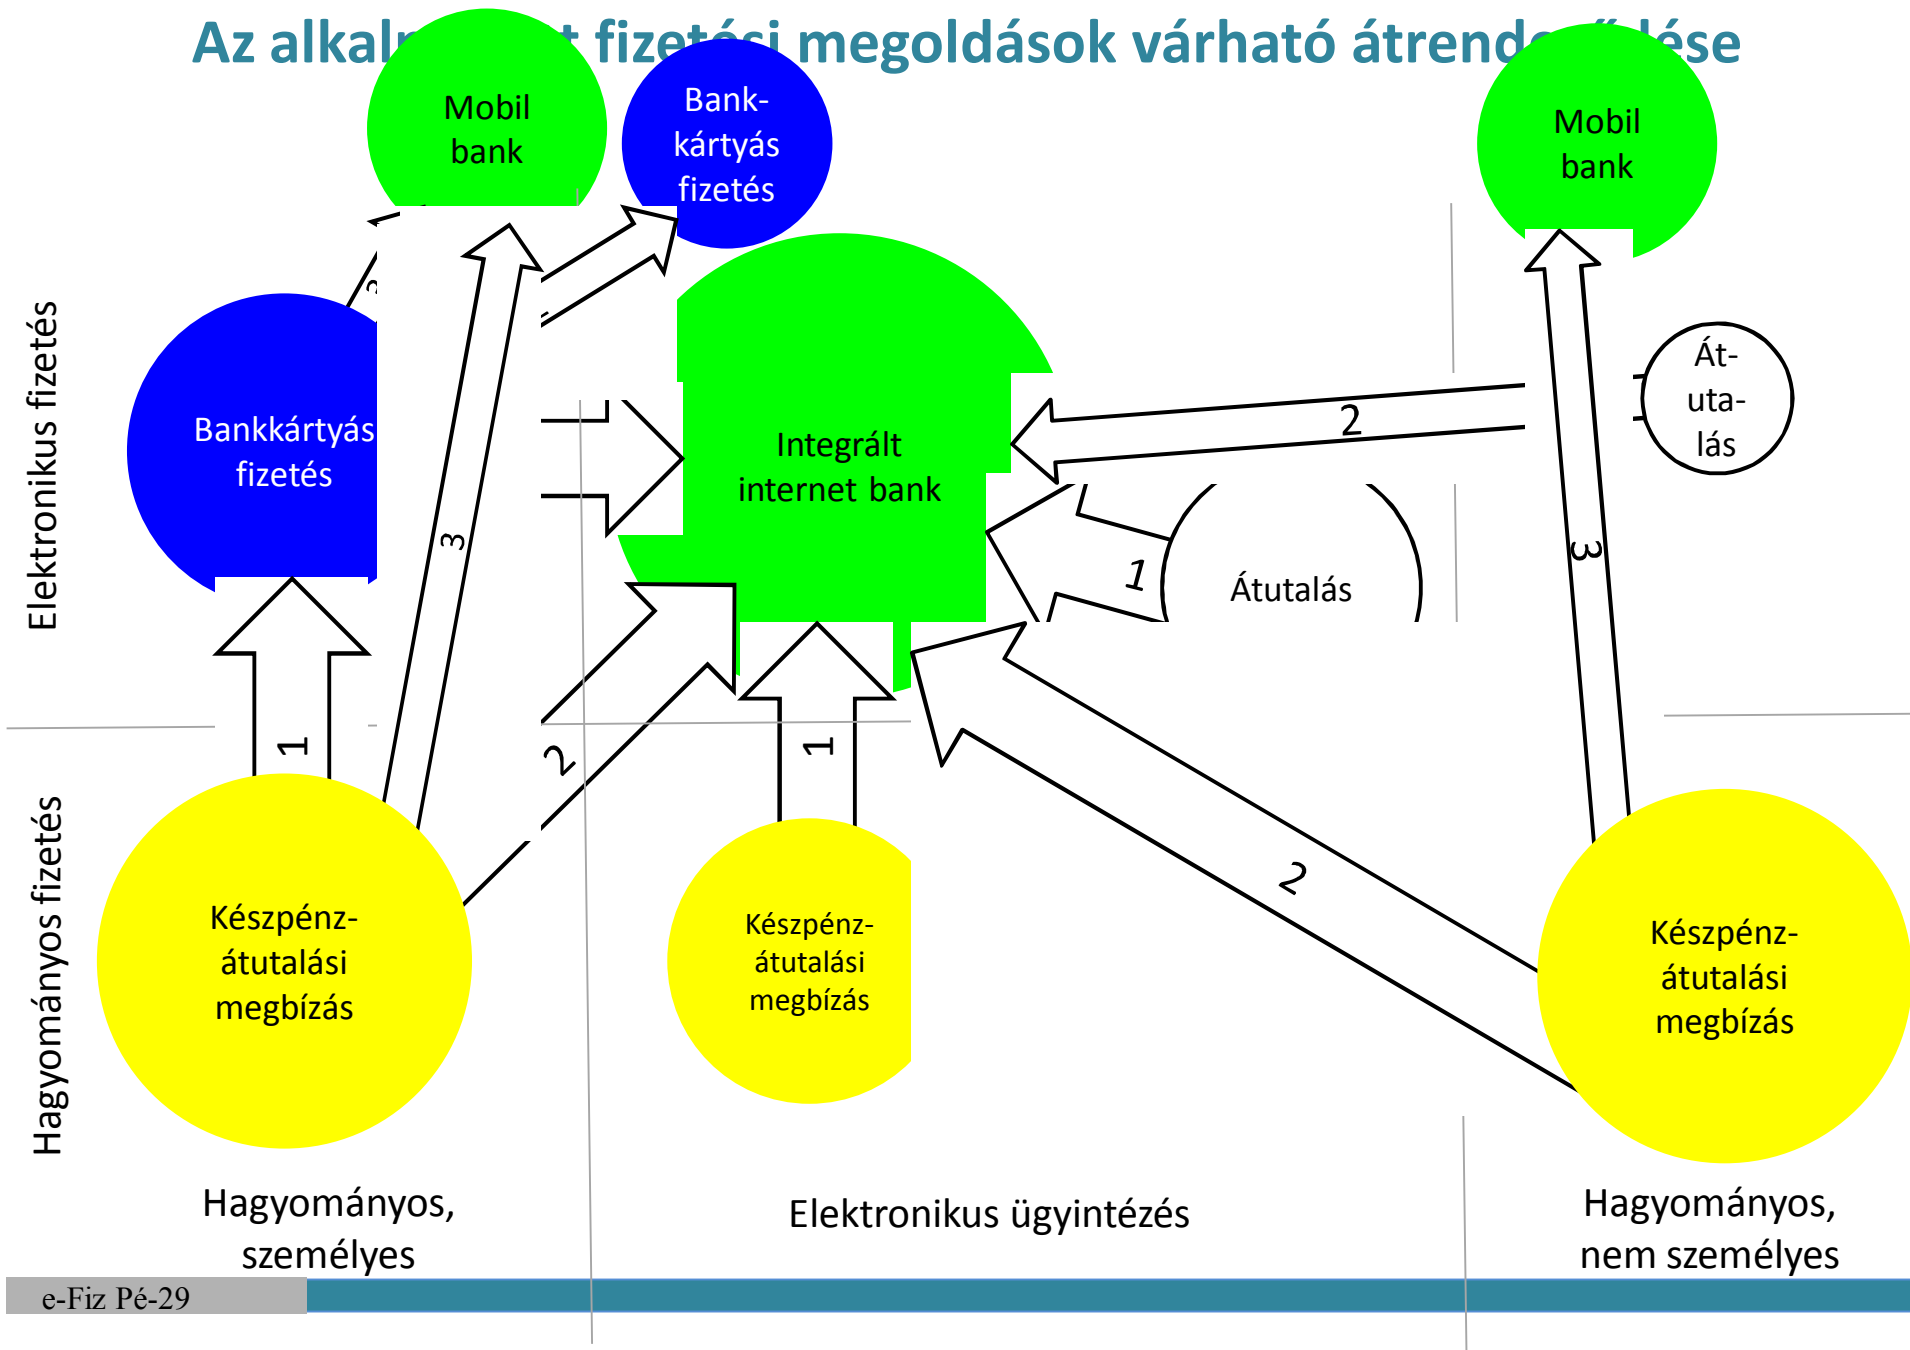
Az alkal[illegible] fizet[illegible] megoldások várható átrend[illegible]lése

Mobil bank

Bank-kártyás fizetés

Mobil bank

Elektronikus fizetés

Bankkártyás fizetés

3

Integrált internet bank

2

Át-uta-lás

1

Átutalás

3

1

1

2

2

Hagyományos fizetés

Készpénz-átutalási megbízás

Készpénz-átutalási megbízás

Készpénz-átutalási megbízás

Hagyományos, személyes

Elektronikus ügyintézés

Hagyományos, nem személyes

e-Fiz Pé-29